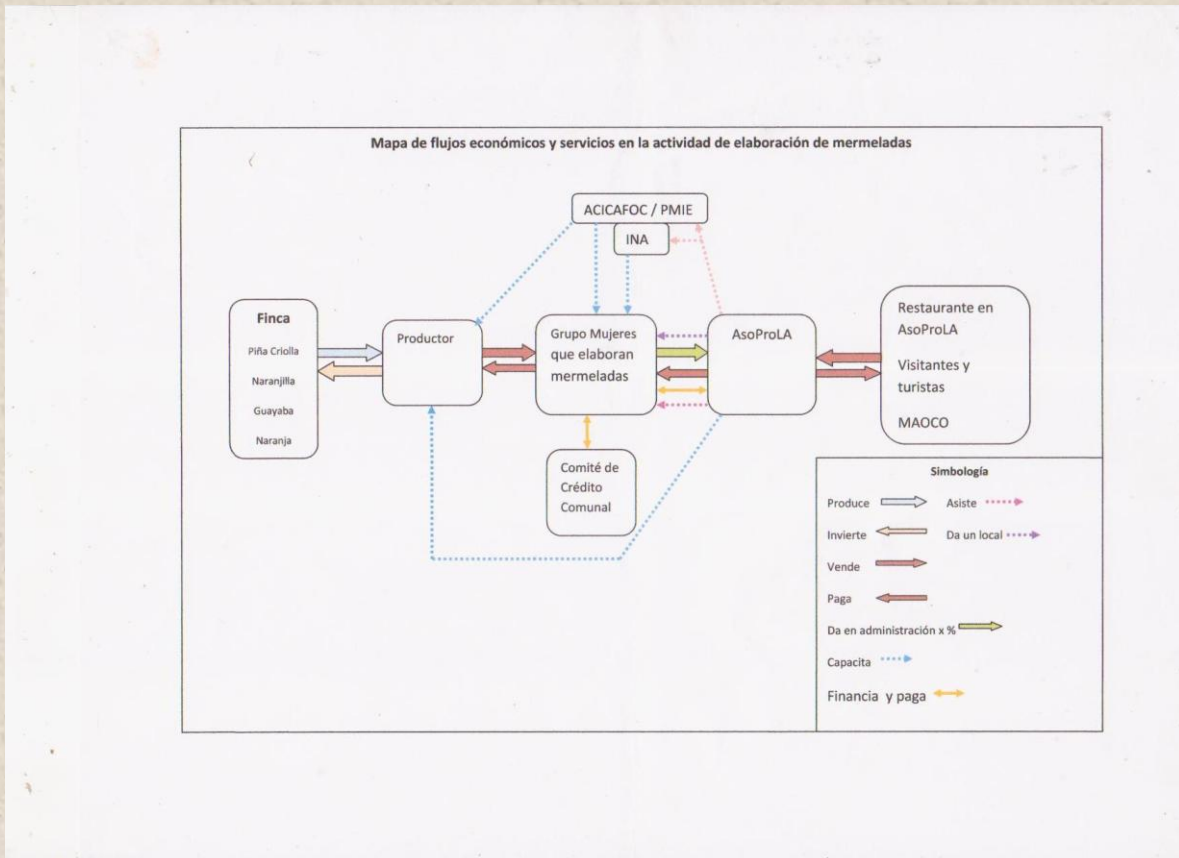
Mapa de flujos económicos y servicios en la actividad de elaboración de mermeladas

ACICAFOC / PMIE

INA

Finca
Piña Criolla
Naranjilla
Guayaba
Naranja

Productor

Grupo Mujeres que elaboran mermeladas

AsoProLA

Restaurante en AsoProLA
Visitantes y turistas
MAOCO

Comité de Crédito Comunal

Simbología
Produce
Asiste
Invierte
Da un local
Vende
Paga
Da en administración x %
Capacita
Financia y paga